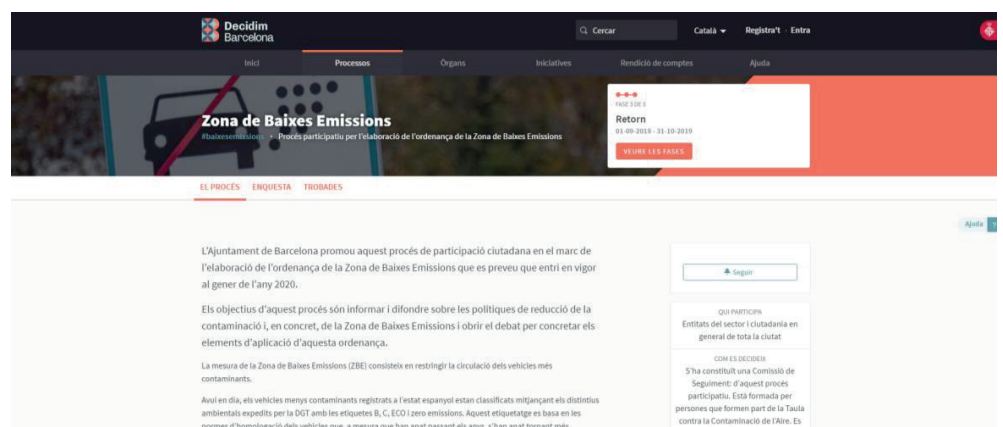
Decidim Barcelona

Cercar

Català

Registra't · Entra

Inici

Processos

Òrgans

Iniciatives

Rendició de comptes

Ajuda

Zona de Baixes Emissions

#baixesemissions · Procés participatiu per l'elaboració de l'ordenança de la Zona de Baixes Emissions

FASE 3 DE 3

Retorn

01-09-2019 - 31-10-2019

VEURE LES FASES

EL PROCÉS

ENQUESTA

TROBADES

Ajuda

L'Ajuntament de Barcelona promou aquest procés de participació ciutadana en el marc de l'elaboració de l'ordenança de la Zona de Baixes Emissions que es preveu que entri en vigor al gener de l'any 2020.

Els objectius d'aquest procés són informar i difondre sobre les polítiques de reducció de la contaminació i, en concret, de la Zona de Baixes Emissions i obrir el debat per concretar els elements d'aplicació d'aquesta ordenança.

La mesura de la Zona de Baixes Emissions (ZBE) consisteix en restringir la circulació dels vehicles més contaminants.

Avui en dia, els vehicles menys contaminants registrats a l'estat espanyol estan classificats mitjançant els distintius ambientals expedits per la DGT amb les etiquetes B, C, ECO i zero emissions. Aquest etiquetatge es basa en les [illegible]

Seguir

QUI PARTICIPA

Entitats del sector i ciutadania en general de tota la ciutat

COM ES DECIDEIX

S'ha constituït una Comissió de Seguiment d'aquest procés participatiu. Està formada per persones que formen part de la Taula contra la Contaminació de l'Aire. Es